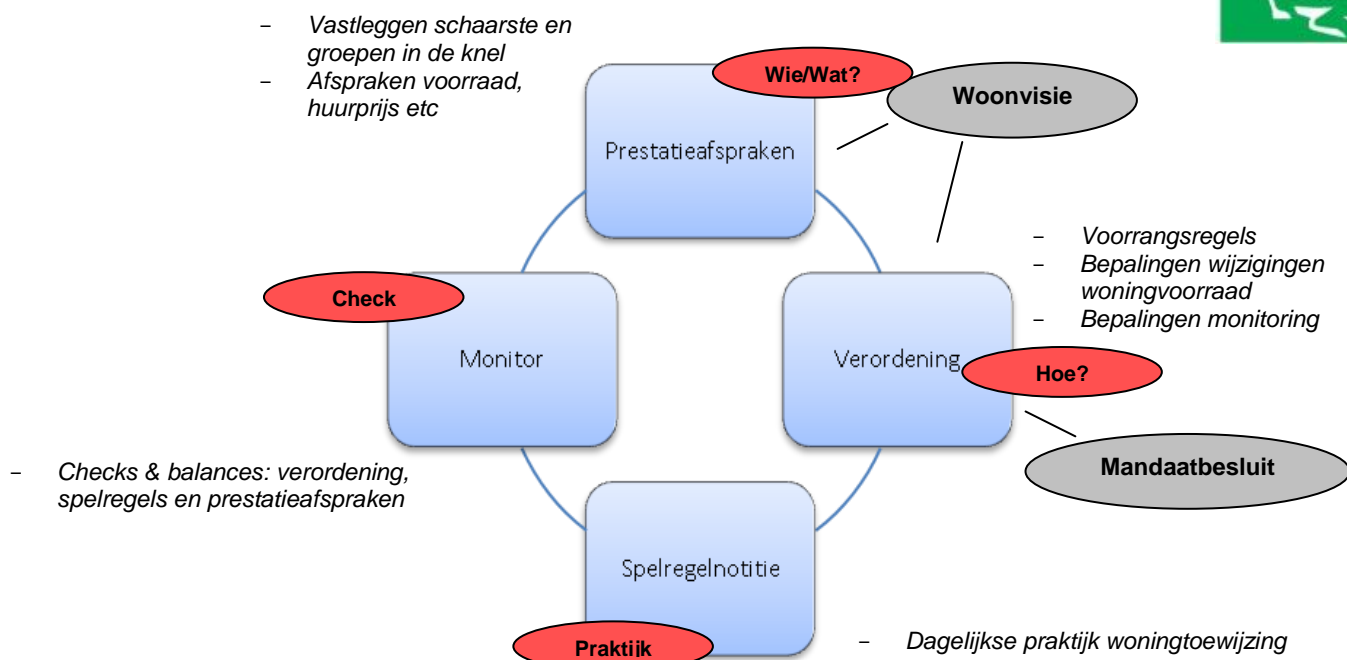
- Vastleggen schaarste en groepen in de knel
- Afspraken voorraad, huurprijs etc

Wie/Wat?

Woonvisie

Prestatieafspraken

- Voorrangsregels
- Bepalingen wijzigingen woningvoorraad
- Bepalingen monitoring

Check

Monitor

Verordening

Hoe?

Mandaatbesluit

- Checks & balances: verordening, spelregels en prestatieafspraken

Spelregelnotitie

Praktijk

- Dagelijkse praktijk woningtoewijzing